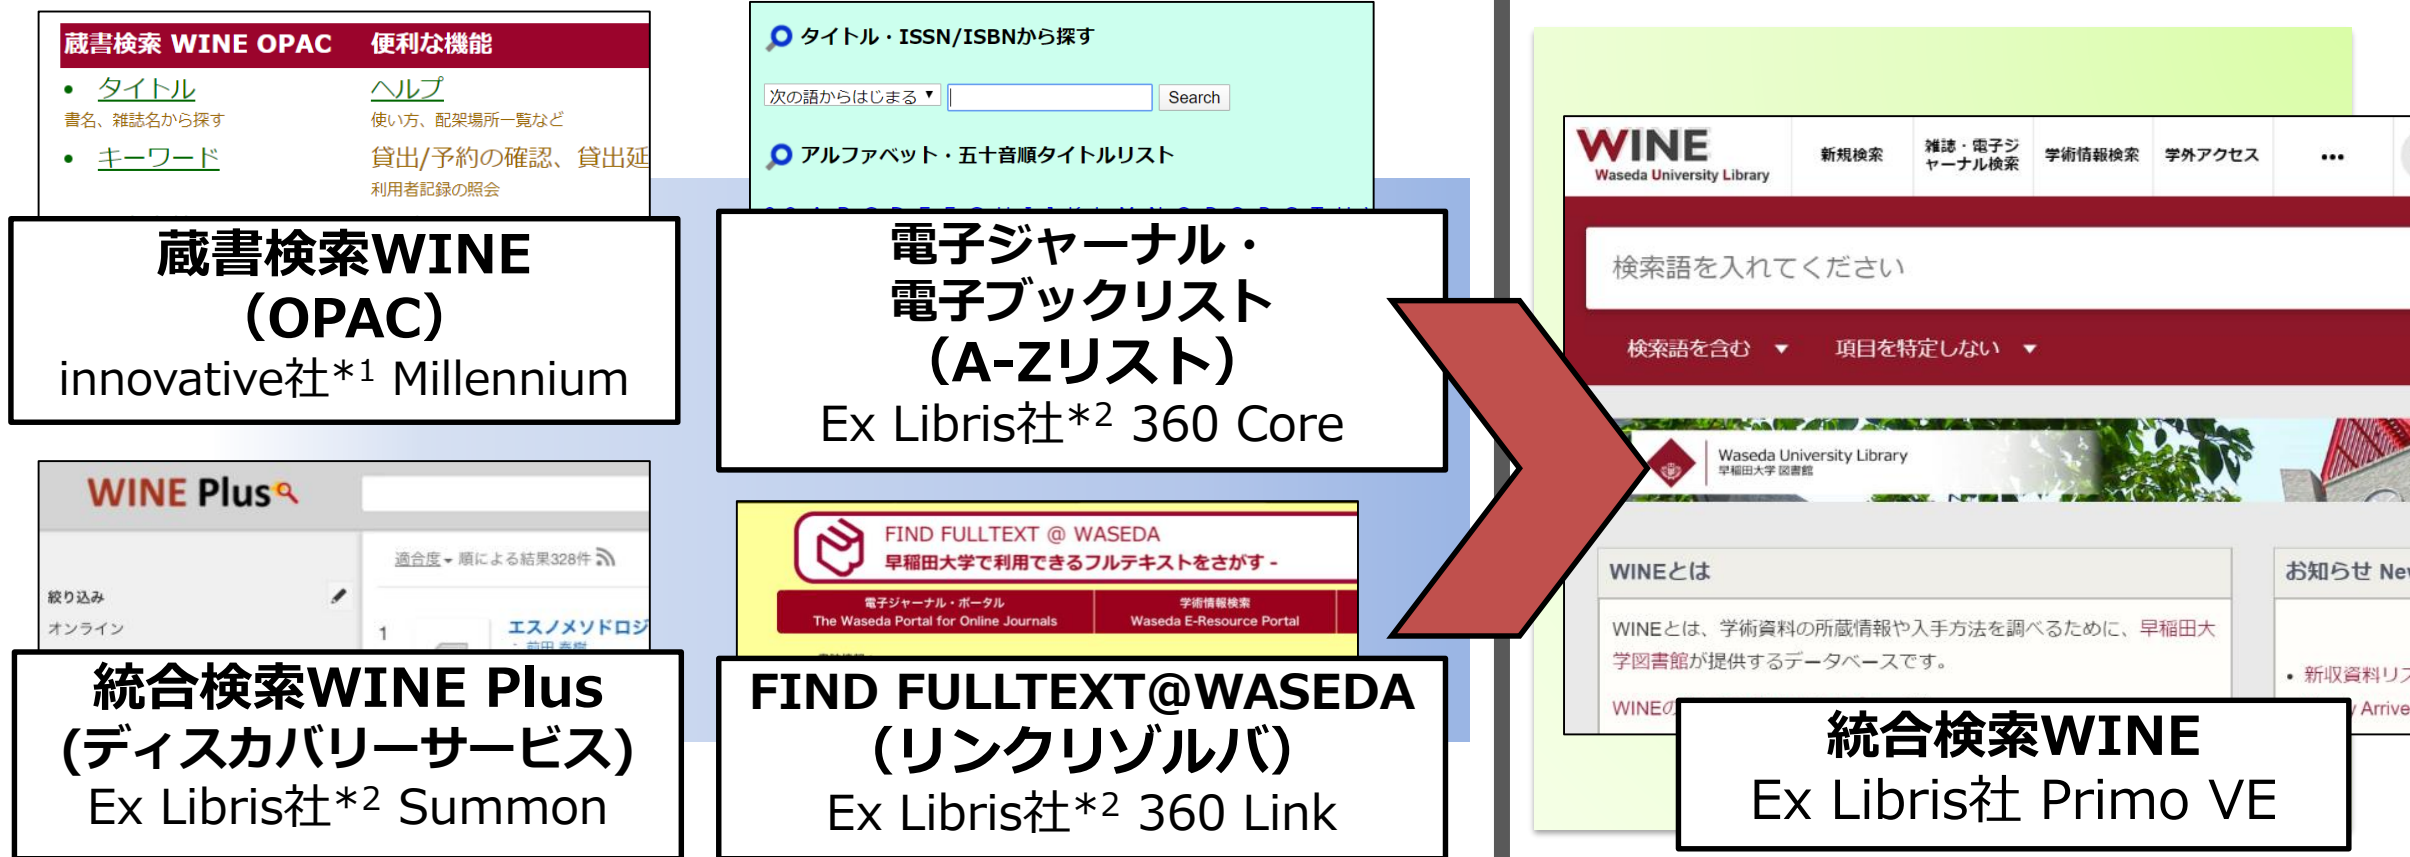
蔵書検索 WINE OPAC　便利な機能

• タイトル
書名、雑誌名から探す
• キーワード

ヘルプ
使い方、配架場所一覧など
貸出/予約の確認、貸出延
利用者記録の照会

蔵書検索WINE
（OPAC）
innovative社$^{*1}$ Millennium

タイトル・ISSN/ISBNから探す

次の語からはじまる　Search

アルファベット・五十音順タイトルリスト

電子ジャーナル・
電子ブックリスト
（A-Zリスト）
Ex Libris社$^{*2}$ 360 Core

WINE Plus

適合度 順による結果328件

絞り込み
オンライン

1　エスノメソドロジ

統合検索WINE Plus
(ディスカバリーサービス)
Ex Libris社$^{*2}$ Summon

FIND FULLTEXT @ WASEDA
早稲田大学で利用できるフルテキストをさがす -

電子ジャーナル・ポータル
The Waseda Portal for Online Journals
学術情報検索
Waseda E-Resource Portal

FIND FULLTEXT@WASEDA
（リンクリゾルバ）
Ex Libris社$^{*2}$ 360 Link

WINE
Waseda University Library
新規検索　雑誌・電子ジャーナル検索　学術情報検索　学外アクセス　•••

検索語を入れてください

検索語を含む ▼　項目を特定しない ▼

Waseda University Library
早稲田大学 図書館

WINEとは
WINEとは、学術資料の所蔵情報や入手方法を調べるために、早稲田大学図書館が提供するデータベースです。
WINEの

お知らせ Ne
• 新収資料リ
Arrive

統合検索WINE
Ex Libris社 Primo VE